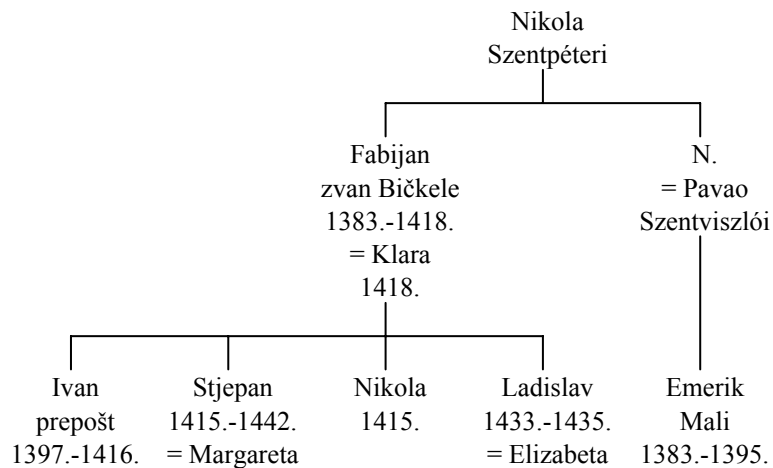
Nikola Szentpéteri

Fabijan zvan Bičkele 1383.-1418. = Klara 1418.

N. = Pavao Szentviszlói

Ivan prepošt 1397.-1416.

Stjepan 1415.-1442. = Margareta

Nikola 1415.

Ladislav 1433.-1435. = Elizabeta

Emerik Mali 1383.-1395.